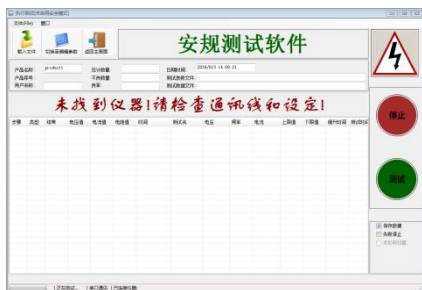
执行测试[未保存安规窗口]

文件(File) 窗口

载入文件 切换到编辑参数 返回主界面

安规测试软件

产品名称: product1 总计数量: 日期时间: 2016/8/23 14:09:31
产品序号: 不良数量: 测试参数文件:
用户名称: 良率: 测试数据文件:

未找到仪器!请检查通讯线和设定!

| 步骤 | 类型 | 结果 | 电压值 | 电流值 | 电阻值 | 时间 | 测试名 | 电压 | 频率 | 电流 | 上限值 | 下限值 | 缓升时间 | 测试时间 |
|---|---|---|---|---|---|---|---|---|---|---|---|---|---|---|

停止

测试

保存数据
失败停止
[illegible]

正在测试... 串口通讯 已连接仪器